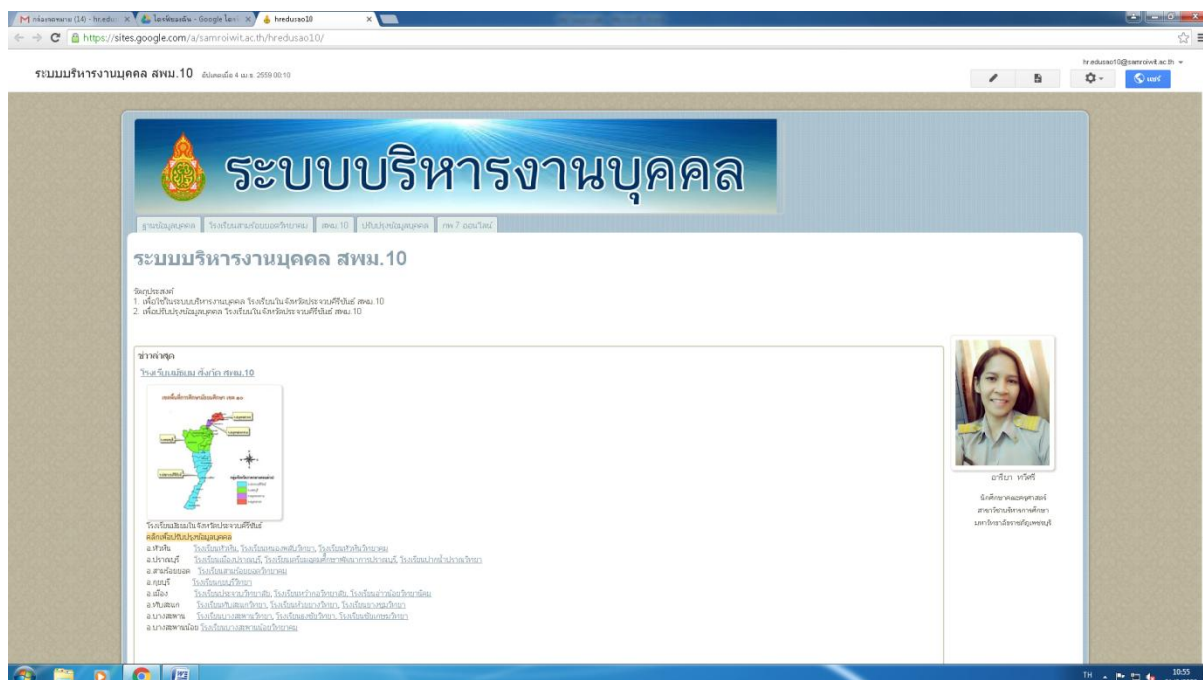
กล่องจดหมาย (14) - hr.edu: × | ไดรฟ์ของฉัน - Google ไดรฟ์ × | hredusao10 ×

https://sites.google.com/a/samroiwit.ac.th/hredusao10/

ระบบบริหารงานบุคคล สพม.10 อัปเดตเมื่อ 4 เม.ย. 2559 00:10

hr.edusao10@samroiwit.ac.th

แชร์

ระบบบริหารงานบุคคล

ฐานข้อมูลบุคคล | โรงเรียนสามร้อยยอดวิทยาคม | สพม.10 | ปรับปรุงข้อมูลบุคคล | กพ 7 ออนไลน์

ระบบบริหารงานบุคคล สพม.10

วัตถุประสงค์
1. เพื่อใช้ในระบบบริหารงานบุคคล โรงเรียนในจังหวัดประจวบคีรีขันธ์ สพม.10
2. เพื่อปรับปรุงข้อมูลบุคคล โรงเรียนในจังหวัดประจวบคีรีขันธ์ สพม.10

ข่าวล่าสุด

โรงเรียนมัธยม สังกัด สพม.10

โรงเรียนมัธยมใน จังหวัดประจวบคีรีขันธ์
คลิกเพื่อปรับปรุงข้อมูลบุคคล
อ.หัวหิน โรงเรียนหัวหิน, โรงเรียนหนองพลับวิทยา, โรงเรียนหัวหินวิทยาคม
อ.ปราณบุรี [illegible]
อ.สามร้อยยอด โรงเรียนสามร้อยยอดวิทยาคม
อ.กุยบุรี โรงเรียนกุยบุรีวิทยา
อ.เมือง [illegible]
อ.ทับสะแก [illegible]
อ.บางสะพาน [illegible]
อ.บางสะพานน้อย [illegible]

อารียา ทวีศรี
นักศึกษาคณะครุศาสตร์
สาขาวิชาบริหารการศึกษา
มหาวิทยาลัยราชภัฏเพชรบุรี

TH 10:55